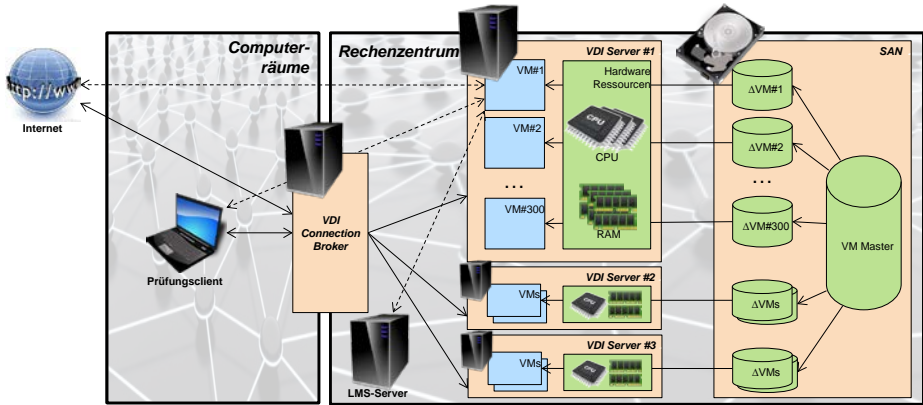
http://www

Internet

Computerräume

Prüfungsclient

VDI Connection Broker

Rechenzentrum

LMS-Server

VDI Server #1

VM#1

VM#2

...

VM#300

Hardware Ressourcen

CPU

CPU

RAM

VDI Server #2

VMs

CPU

VDI Server #3

VMs

CPU

SAN

ΔVM#1

ΔVM#2

...

ΔVM#300

VM Master

ΔVMs

ΔVMs